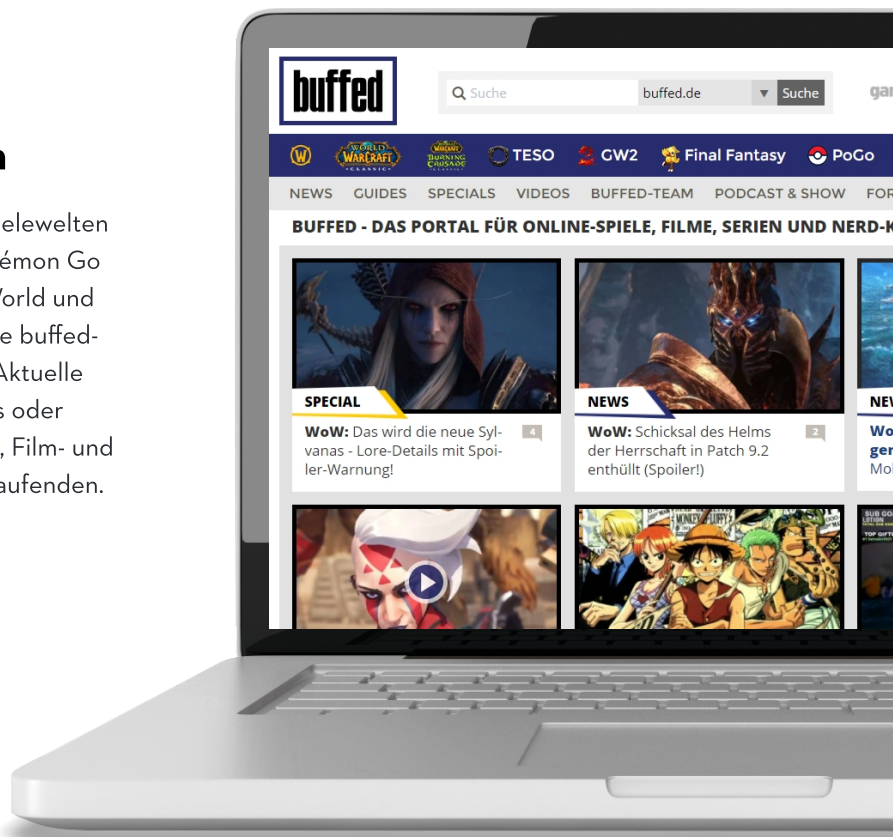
n

elewelten émon Go Vorld und e buffed- Aktuelle s oder , Film- und aufenden.

buffed

Suche

buffed.de

Suche

gar

WORLD WARCRAFT CLASSIC

WARCRAFT BURNING CRUSADE

TESO

GW2

Final Fantasy

PoGo

NEWS GUIDES SPECIALS VIDEOS BUFFED-TEAM PODCAST & SHOW FOR

BUFFED - DAS PORTAL FÜR ONLINE-SPIELE, FILME, SERIEN UND NERD-K

SPECIAL

WoW: Das wird die neue Sylvanas - Lore-Details mit Spoiler-Warnung!

4

NEWS

WoW: Schicksal des Helms der Herrschaft in Patch 9.2 enthüllt (Spoiler!)

2

NEW

Wo ger Mo